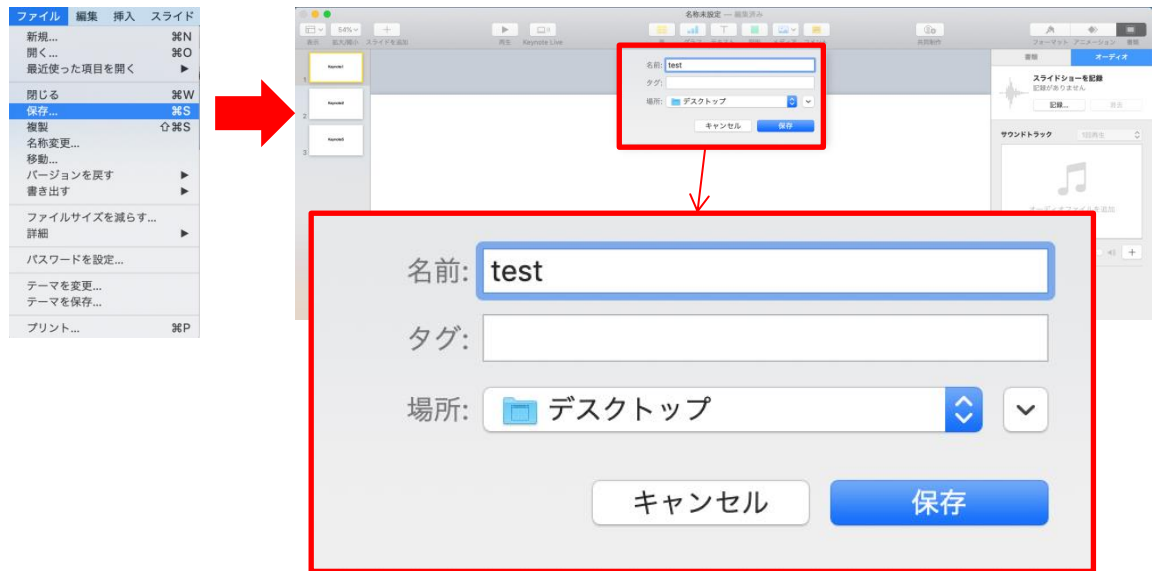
ファイル 編集 挿入 スライド

新規... ⌘N
開く... ⌘O
最近使った項目を開く ▶

閉じる ⌘W
保存... ⌘S
複製 ⇧⌘S
名称変更...
移動...
バージョンを戻す ▶
書き出す ▶

ファイルサイズを減らす...
詳細 ▶

パスワードを設定...

テーマを変更...
テーマを保存...

プリント... ⌘P

名称未設定 — 編集済み

54%
表示 拡大/縮小 スライドを追加
再生 Keynote Live
共同制作
フォーマット アニメーション 書類

Keynote
Keynote
Keynote

書類 オーディオ
スライドショーを記録
記録がありません
記録...
サウンドトラック
オーディオファイルを追加

名前: test
タグ:
場所: デスクトップ
キャンセル 保存

名前: test
タグ:
場所: デスクトップ
キャンセル
保存